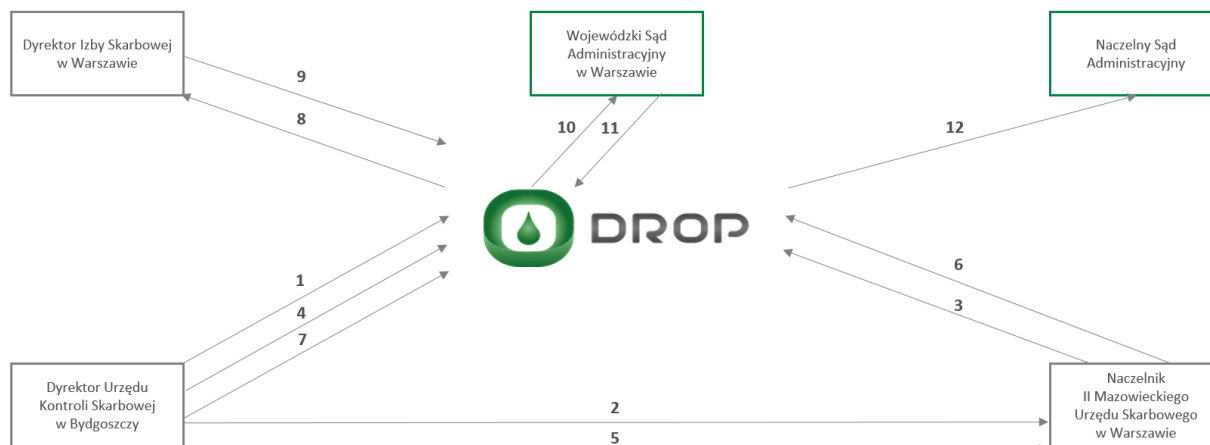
Dyrektor Izby Skarbowej w Warszawie

Wojewódzki Sąd Administracyjny w Warszawie

Naczelny Sąd Administracyjny

9

8

10

11

12

DROP

1

4

7

6

3

Dyrektor Urzędu Kontroli Skarbowej w Bydgoszczy

2

5

Naczelnik II Mazowieckiego Urzędu Skarbowego w Warszawie